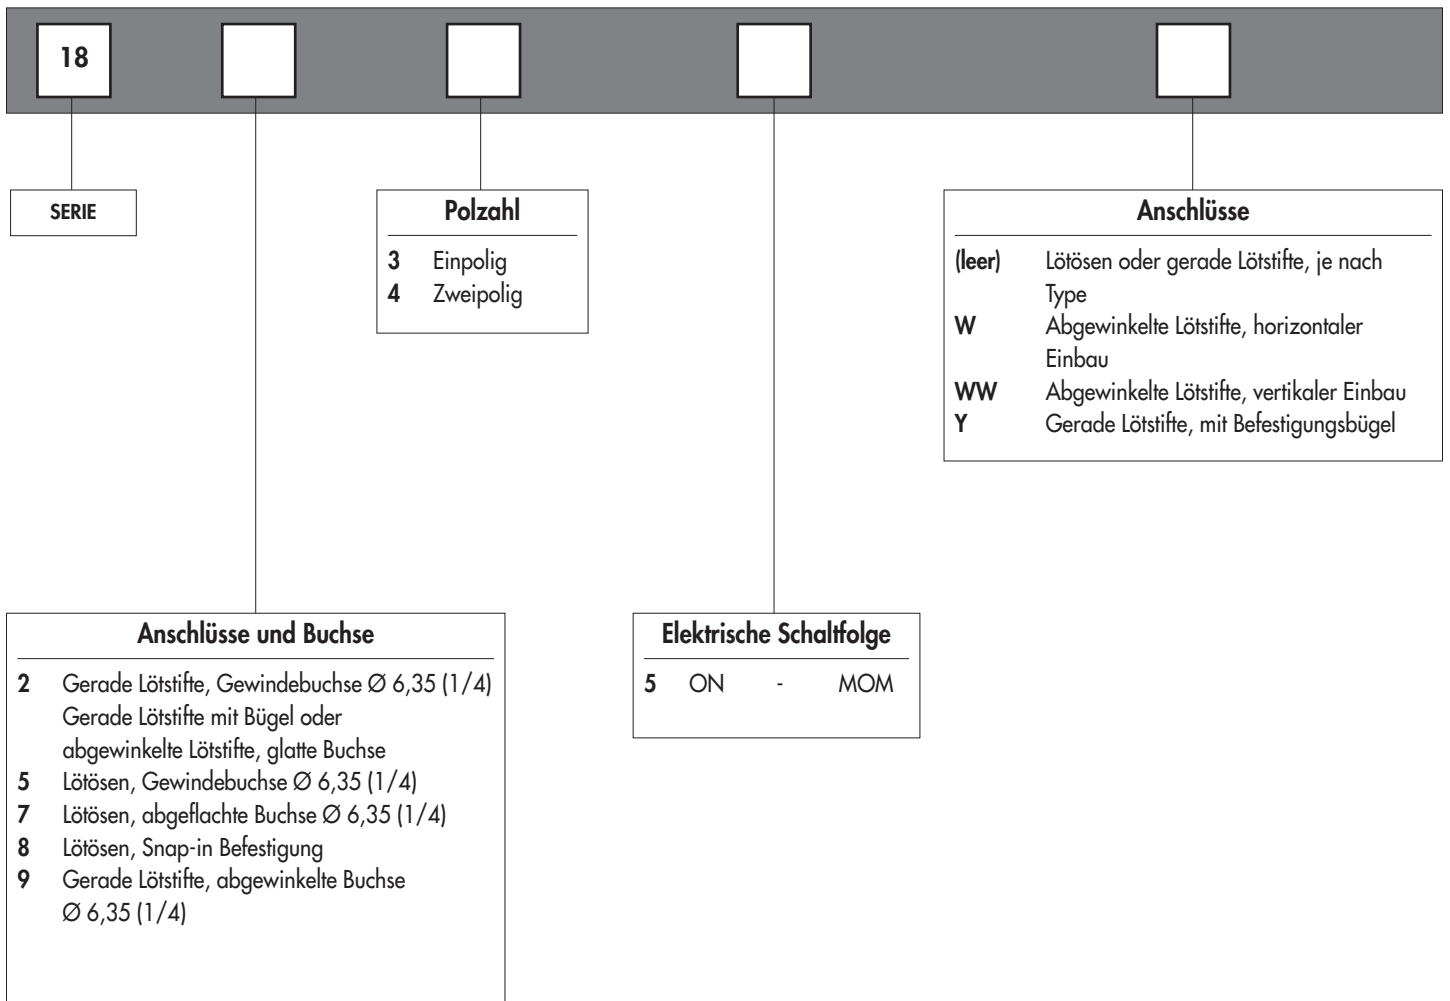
18

SERIE

Polzahl

**3** Einpolig
**4** Zweipolig

Anschlüsse

**(leer)** Lötösen oder gerade Lötstifte, je nach Type
**W** Abgewinkelte Lötstifte, horizontaler Einbau
**WW** Abgewinkelte Lötstifte, vertikaler Einbau
**Y** Gerade Lötstifte, mit Befestigungsbügel

Anschlüsse und Buchse

**2** Gerade Lötstifte, Gewindebuchse Ø 6,35 (1/4) Gerade Lötstifte mit Bügel oder abgewinkelte Lötstifte, glatte Buchse
**5** Lötösen, Gewindebuchse Ø 6,35 (1/4)
**7** Lötösen, abgeflachte Buchse Ø 6,35 (1/4)
**8** Lötösen, Snap-in Befestigung
**9** Gerade Lötstifte, abgewinkelte Buchse Ø 6,35 (1/4)

Elektrische Schaltfolge

**5** ON - MOM